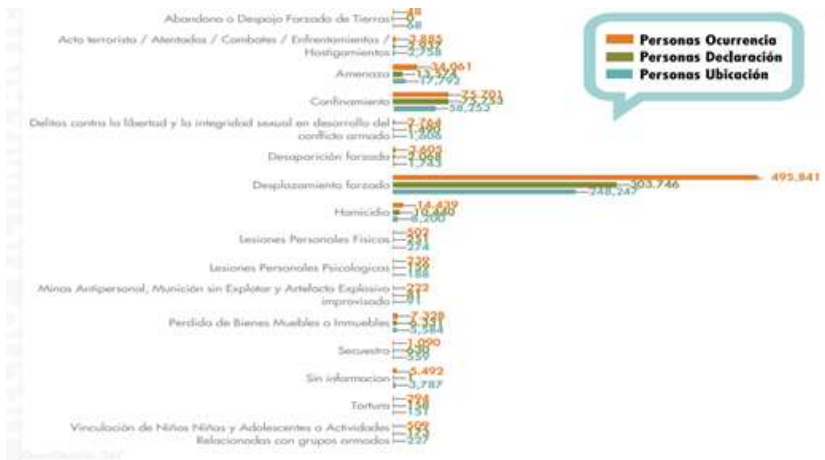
Personas Ocurrencia
Personas Declaración
Personas Ubicación

Abandono o Despojo Forzado de Tierras 48 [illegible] 68
Acto terrorista / Atentados / Combates / Enfrentamientos / Hostigamientos 2.885 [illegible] 2.738
Amenaza 34.061 13.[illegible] 17.795
Confinamiento 75.701 77.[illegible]33 58.253
Delitos contra la libertad y la integridad sexual en desarrollo del conflicto armado 2.764 1.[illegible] 1.806
Desaparición forzada 2.605 2.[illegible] 1.743
Desplazamiento forzado 495.841 303.746 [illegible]
Homicidio 14.439 10.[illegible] 8.200
Lesiones Personales Físicas 502 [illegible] 274
Lesiones Personales Psicologicas 236 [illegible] 188
Minas Antipersonal, Munición sin Explotar y Artefacto Explosivo improvisado 223 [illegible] 81
Perdida de Bienes Muebles o Inmuebles 7.328 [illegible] 3.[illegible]
Secuestro 1.090 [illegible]
Sin informacion 5.492 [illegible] 3.787
Tortura 704 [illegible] 151
Vinculación de Niños Niñas y Adolescentes a Actividades Relacionadas con grupos armados 502 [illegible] 227